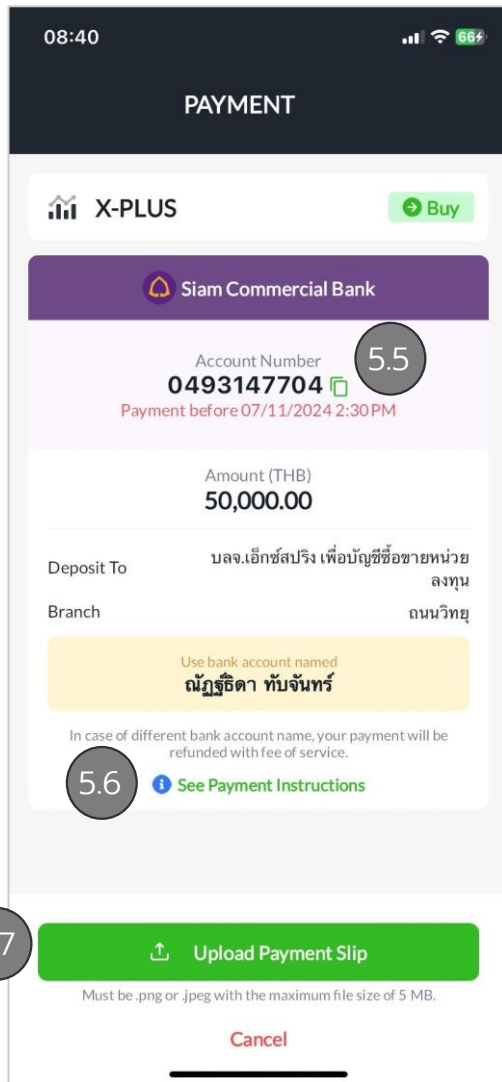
08:40

66

PAYMENT

X-PLUS

Buy

Siam Commercial Bank

Account Number
0493147704

5.5

Payment before 07/11/2024 2:30 PM

Amount (THB)
50,000.00

Deposit To
บลจ.เอ็กซ์สปริง เพื่อบัญชีซื้อขายหน่วยลงทุน

Branch
ถนนวิทยุ

Use bank account named
ณัฏฐธิดา ทับจันทร์

In case of different bank account name, your payment will be refunded with fee of service.

5.6

See Payment Instructions

7

Upload Payment Slip

Must be .png or .jpeg with the maximum file size of 5 MB.

Cancel